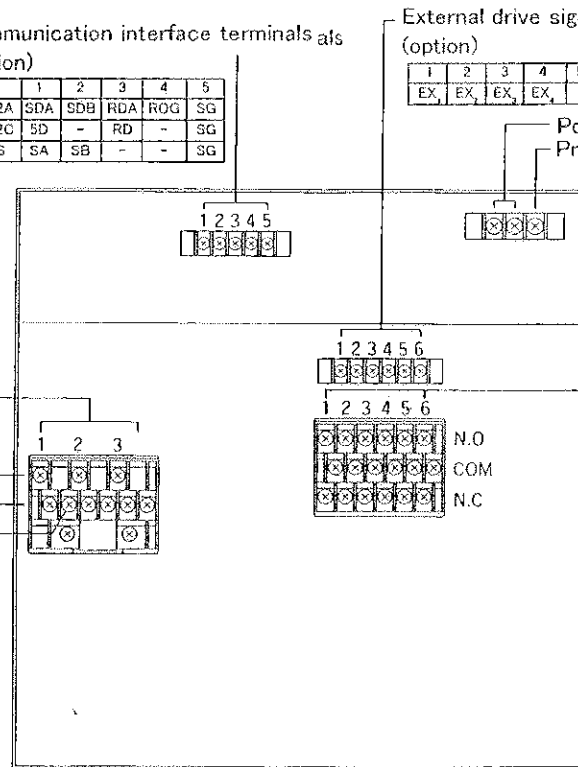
munication interface terminals als
ion)

| | 1 | 2 | 3 | 4 | 5 |
|---|---|---|---|---|---|
| 2A | SDA | SDB | RDA | ROG | SG |
| 2C | SD | - | RD | - | SG |
| S | SA | SB | - | - | SG |

External drive sig
(option)

| 1 | 2 | 3 | 4 |
|---|---|---|---|
| $EX_1$ | $EX_2$ | $EX_3$ | $EX_4$ |

Po
Pr

1 2 3 4 5

1 2 3 4 5 6

1 2 3 4 5 6
N.O
COM
N.C

1 2 3